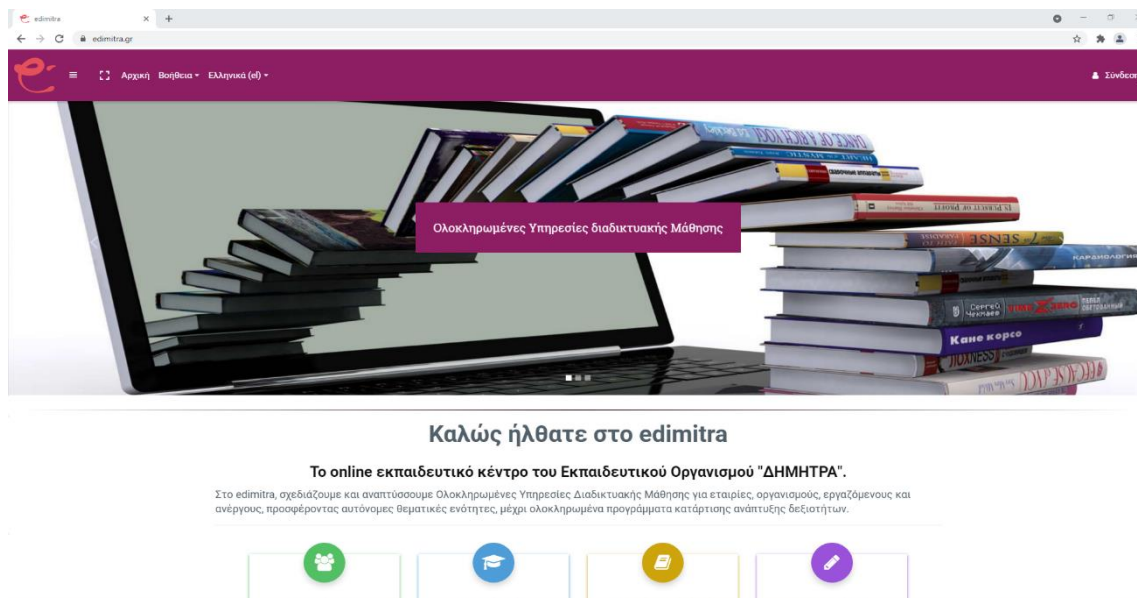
edimitra × +

edimitra.gr

Αρχική Βοήθεια Ελληνικά (el)

Σύνδεσ

Ολοκληρωμένες Υπηρεσίες διαδικτυακής Μάθησης

Кане корсо

Καλώς ήλθατε στο edimitra

Το online εκπαιδευτικό κέντρο του Εκπαιδευτικού Οργανισμού "ΔΗΜΗΤΡΑ".

Στο edimitra, σχεδιάζουμε και αναπτύσσουμε Ολοκληρωμένες Υπηρεσίες Διαδικτυακής Μάθησης για εταιρίες, οργανισμούς, εργαζόμενους και ανέργους, προσφέροντας αυτόνομες θεματικές ενότητες, μέχρι ολοκληρωμένα προγράμματα κατάρτισης ανάπτυξης δεξιοτήτων.